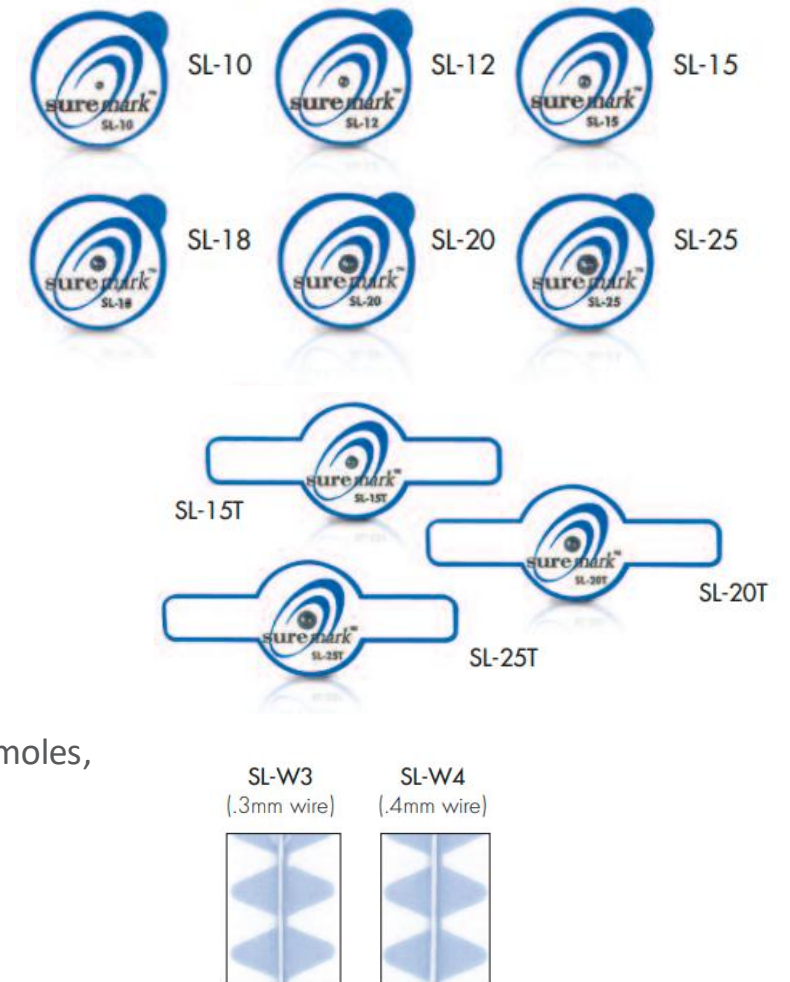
suremark™ SL-10 SL-10

suremark™ SL-12 SL-12

suremark™ SL-15 SL-15

suremark™ SL-18 SL-18

suremark™ SL-20 SL-20

suremark™ SL-25 SL-25

suremark™ SL-15T SL-15T

suremark™ SL-20T SL-20T

suremark™ SL-25T SL-25T

moles,

SL-W3 (.3mm wire)

SL-W4 (.4mm wire)